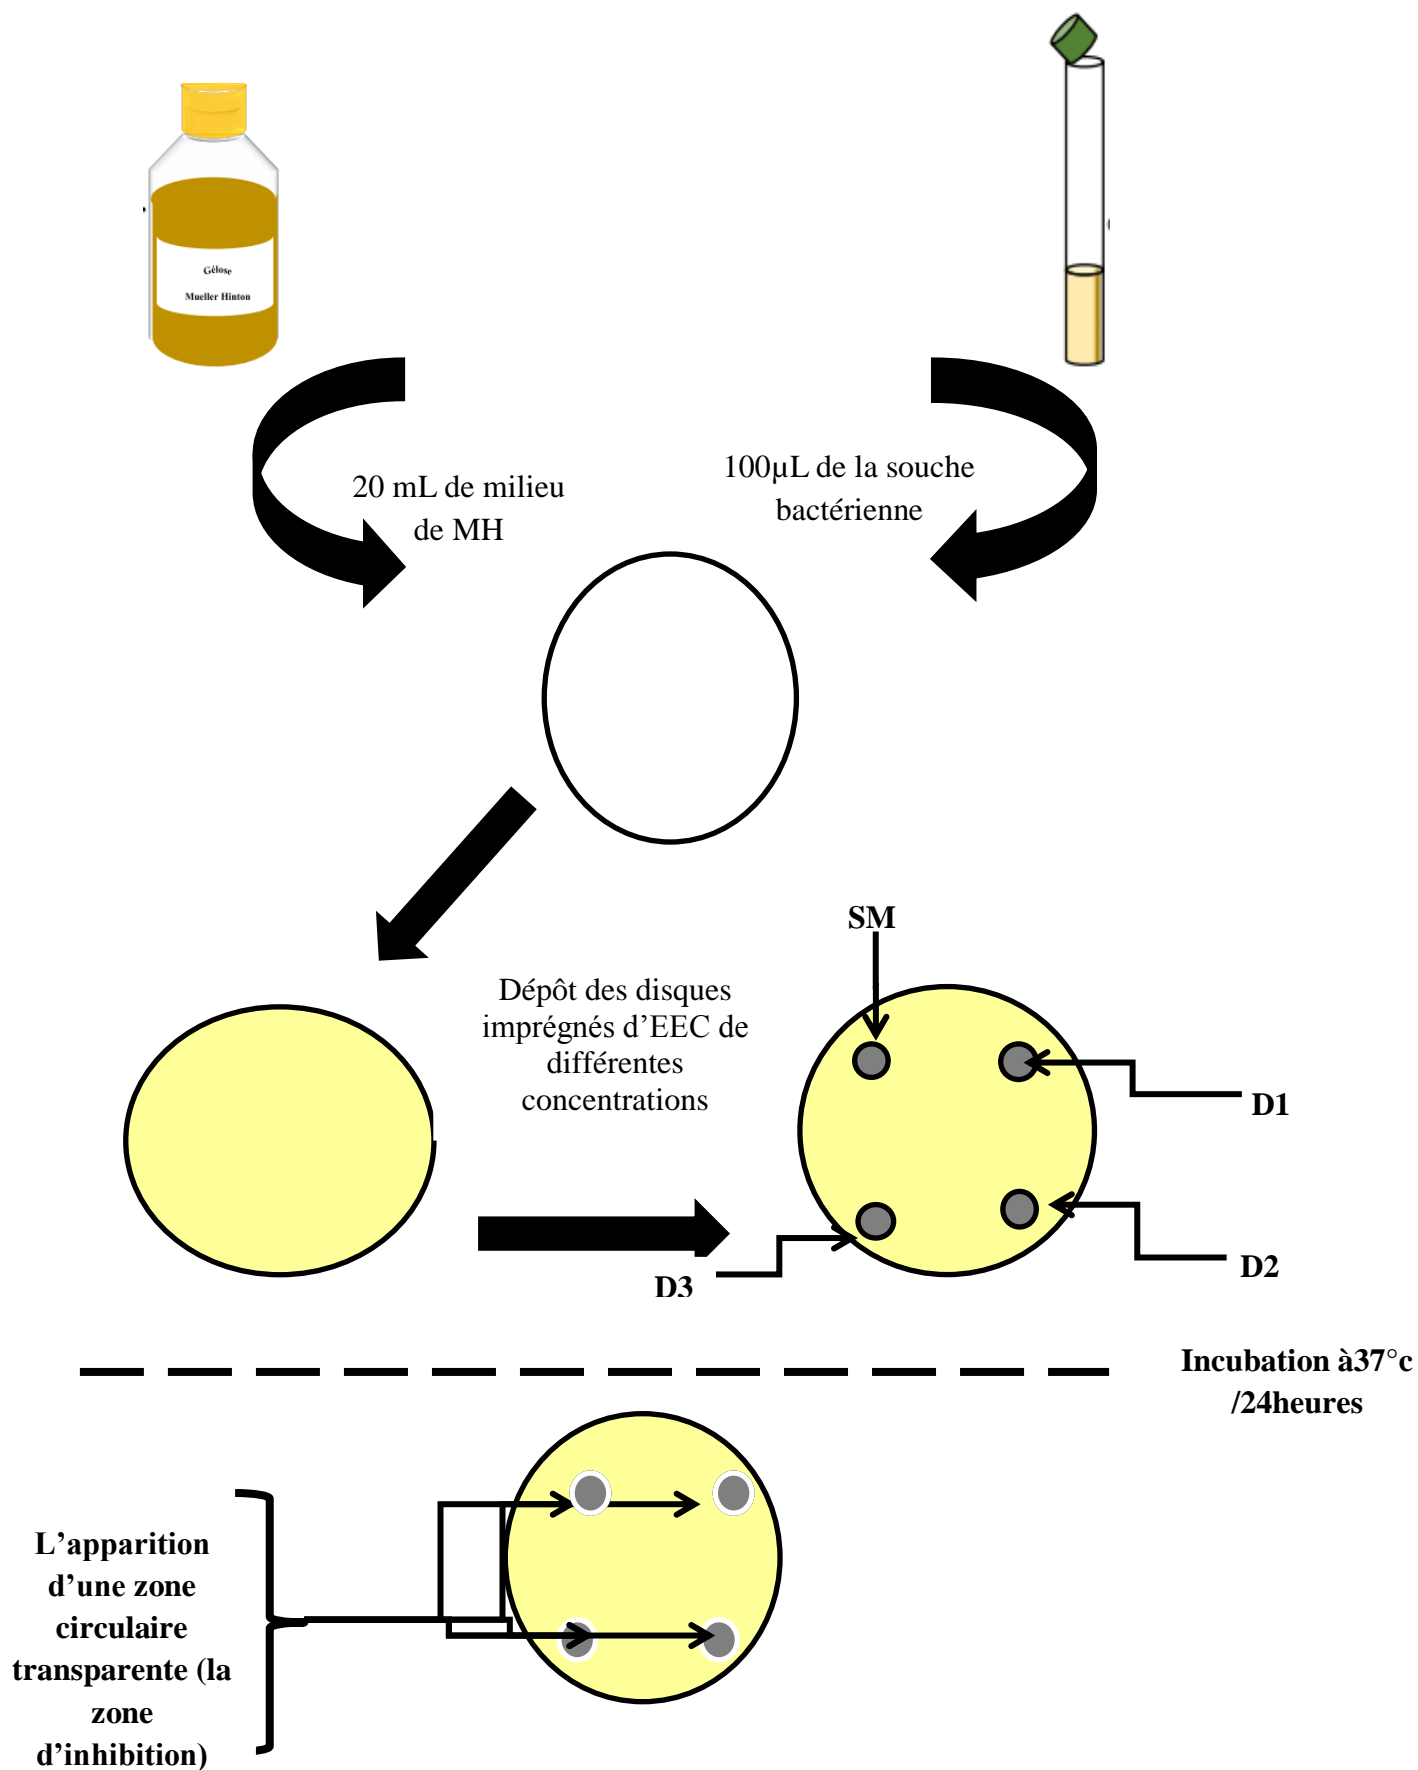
Gélose
Mueller Hinton

20 mL de milieu de MH

100µL de la souche bactérienne

SM

Dépôt des disques imprégnés d'EEC de différentes concentrations

D1

D2

D3

Incubation à37°c /24heures

L'apparition d'une zone circulaire transparente (la zone d'inhibition)